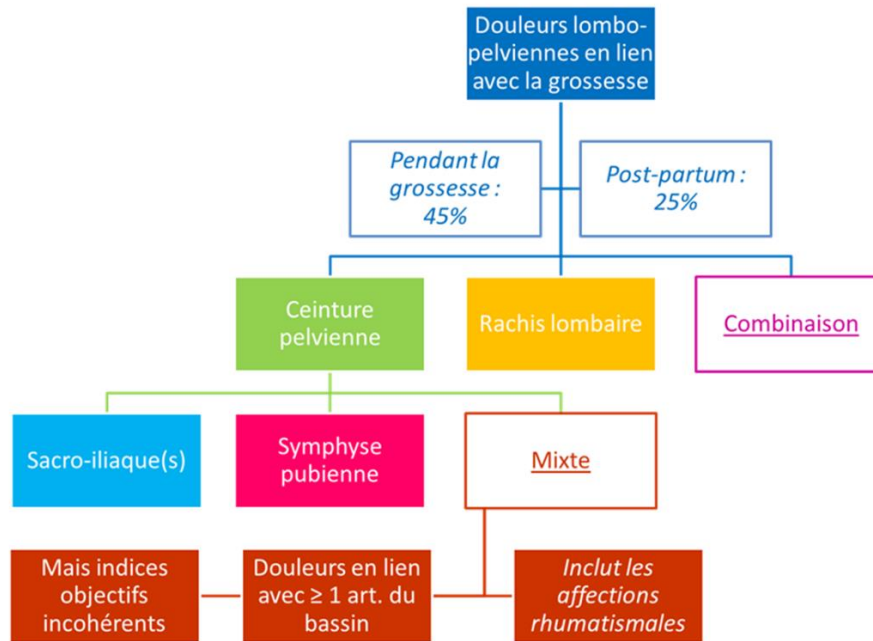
Douleurs lombo-pelviennes en lien avec la grossesse

Pendant la grossesse : 45%

Post-partum : 25%

Ceinture pelvienne

Rachis lombaire

Combinaison

Sacro-iliaque(s)

Symphyse pubienne

Mixte

Mais indices objectifs incohérents

Douleurs en lien avec ≥ 1 art. du bassin

Inclut les affections rhumatismales